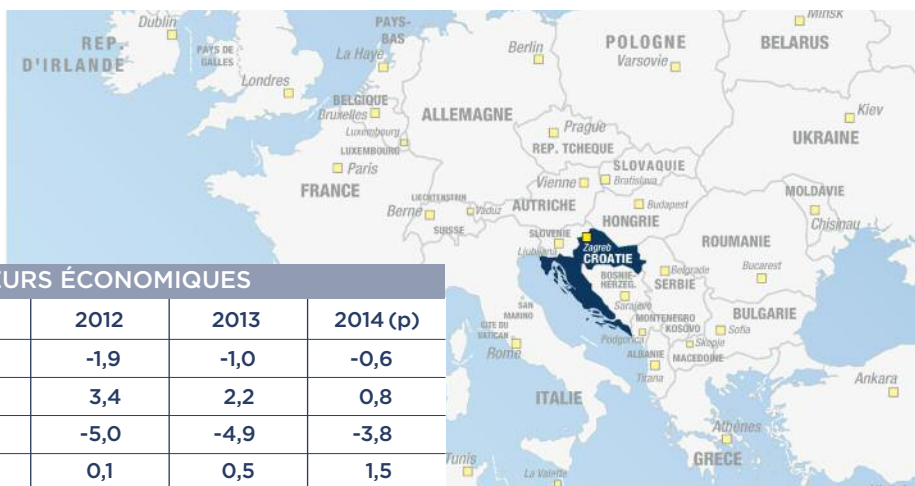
Minsk
Dublin
PAYS-BAS
REP. D'IRLANDE
PAYS DE GALLES
La Haye
Berlin
POLOGNE
Varsovie
BELARUS
Londres
BELGIQUE
Bruxelles
Luxembourg
LUXEMBOURG
Paris
ALLEMAGNE
Prague
REP. TCHEQUE
Kiev
UKRAINE
SLOVAQUIE
Bratislava
Vienne
FRANCE
LIECHTENSTEIN
Berne
Vaduz
AUTRICHE
Budapest
HONGRIE
MOLDAVIE
Chisinau
SUISSE
SLOVENIE
Ljubljana
Zagreb
CROATIE
ROUMANIE
BOSNIE-HERZEG.
Belgrade
SERBIE
Bucarest
SAN MARINO
CITE DU VATICAN
Sarajevo
MONTENEGRO
KOSOVO
Sofia
BULGARIE
Podgorica
Skopje
Rome
ALBANIE
MACEDOINE
Tirana
Ankara
ITALIE
Athènes
Tunis
La Valette
GRECE

EURS ÉCONOMIQUES

| | 2012 | 2013 | 2014 (p) |
|---|---|---|---|
| | -1,9 | -1,0 | -0,6 |
| | 3,4 | 2,2 | 0,8 |
| | -5,0 | -4,9 | -3,8 |
| | 0,1 | 0,5 | 1,5 |